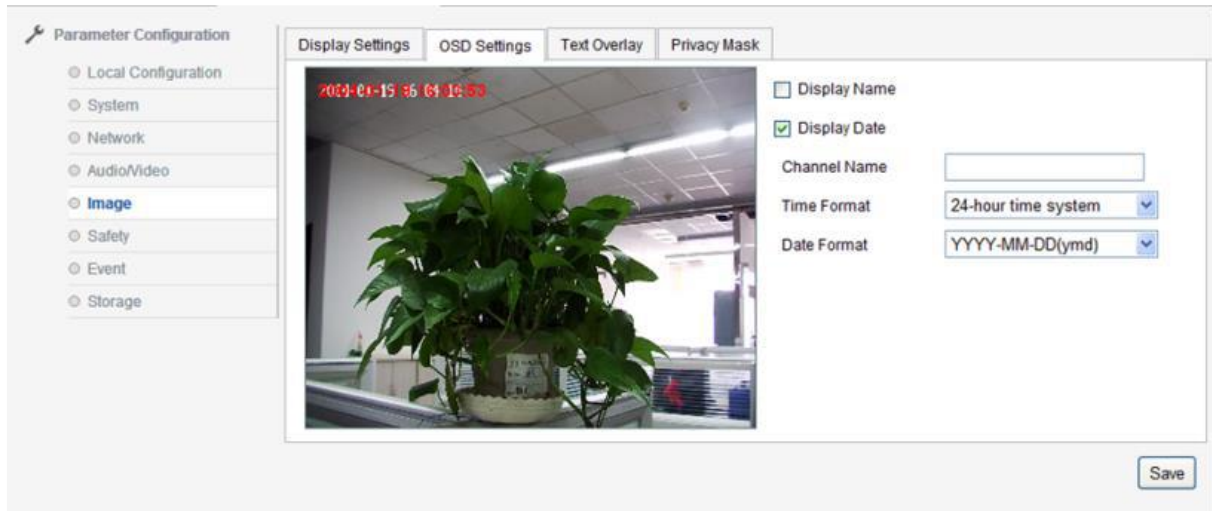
Parameter Configuration

Local Configuration

System

Network

Audio/Video

Image

Safety

Event

Storage

Display Settings

OSD Settings

Text Overlay

Privacy Mask

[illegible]

Display Name

Display Date

Channel Name

Time Format

24-hour time system

Date Format

YYYY-MM-DD(ymd)

Save